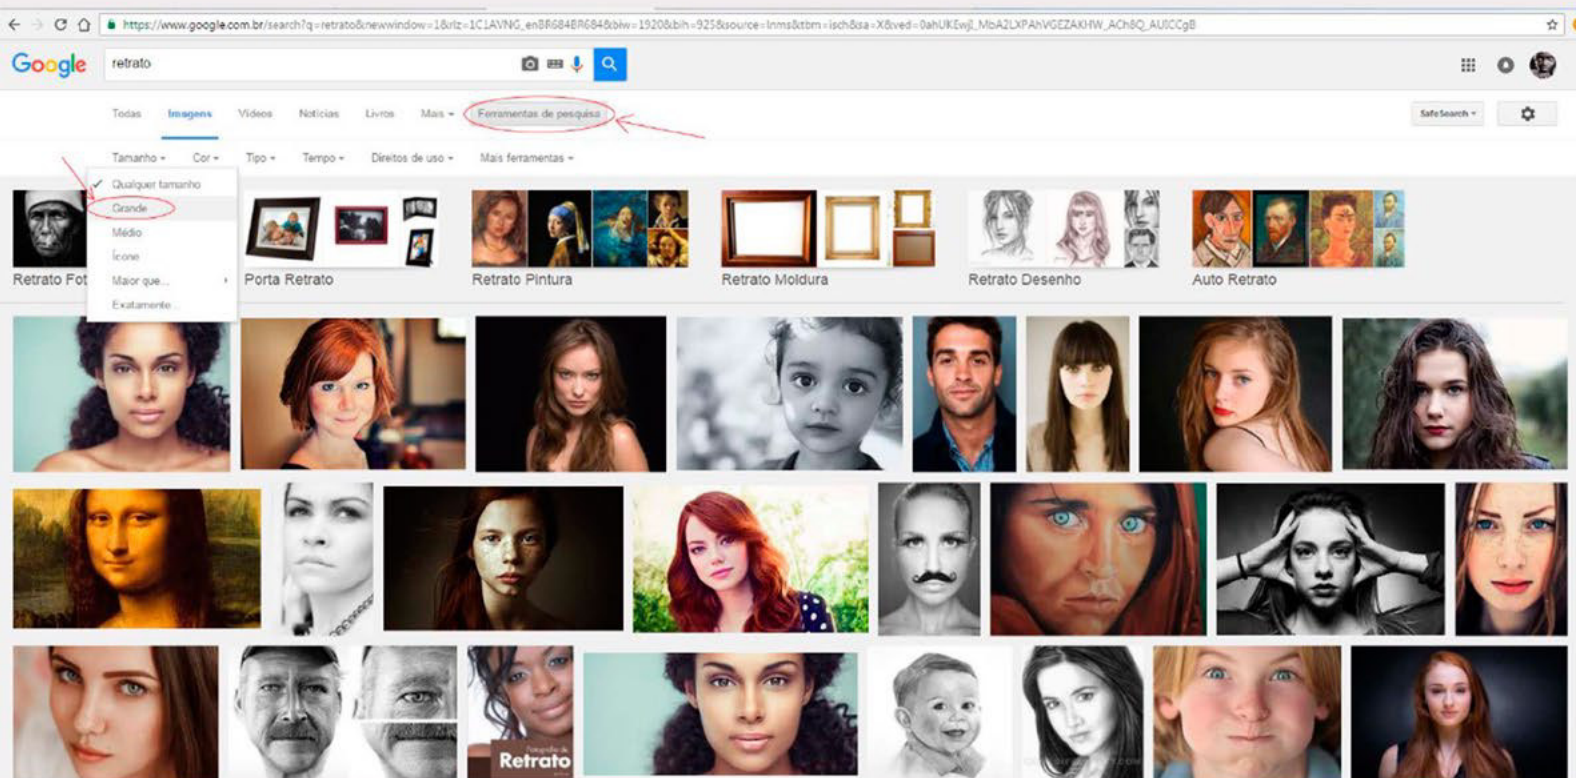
https://www.google.com.br/search?q=retrato&newwindow=1&rlz=1C1AVNG_enBR684BR684&biw=1920&bih=925&source=lnms&tbm=isch&sa=X&ved=0ahUKEwjl_MbA2LXPAhVGEZAKHW_ACh8Q_AUICCgB

Google

retrato

Todas Imagens Vídeos Notícias Livros Mais Ferramentas de pesquisa

SafeSearch

Tamanho Cor Tipo Tempo Direitos de uso Mais ferramentas

Qualquer tamanho
Grande
Médio
Ícone
Maior que...
Exatamente...

Retrato Fot
Porta Retrato
Retrato Pintura
Retrato Moldura
Retrato Desenho
Auto Retrato

Retrato